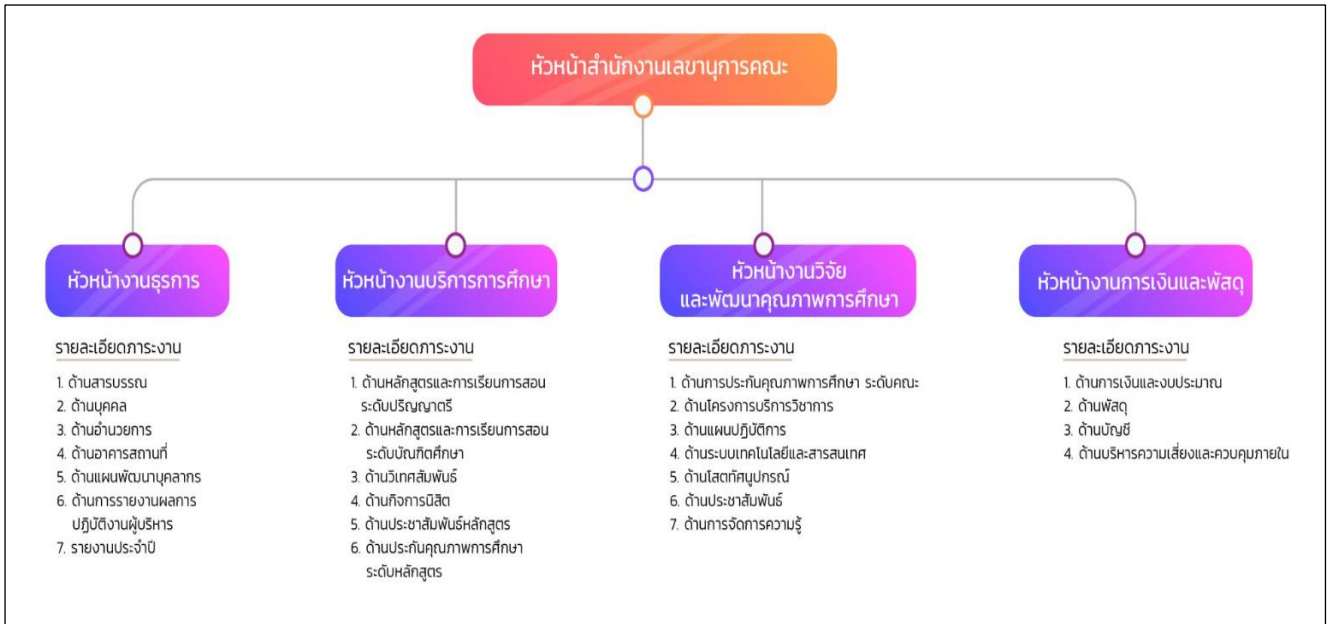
หัวหน้าสำนักงานเลขานุการคณะ

หัวหน้างานธุรการ

รายละเอียดภาระงาน

1. ด้านสารบรรณ
2. ด้านบุคคล
3. ด้านอำนวยการ
4. ด้านอาคารสถานที่
5. ด้านแผนพัฒนาบุคลากร
6. ด้านการรายงานผลการปฏิบัติงานผู้บริหาร
7. รายงานประจำปี

หัวหน้างานบริการการศึกษา

รายละเอียดภาระงาน

1. ด้านหลักสูตรและการเรียนการสอน ระดับปริญญาตรี
2. ด้านหลักสูตรและการเรียนการสอน ระดับบัณฑิตศึกษา
3. ด้านวิเทศสัมพันธ์
4. ด้านกิจการนิสิต
5. ด้านประชาสัมพันธ์หลักสูตร
6. ด้านประกันคุณภาพการศึกษา ระดับหลักสูตร

หัวหน้างานวิจัย และพัฒนาคุณภาพการศึกษา

รายละเอียดภาระงาน

1. ด้านการประกันคุณภาพการศึกษา ระดับคณะ
2. ด้านโครงการบริการวิชาการ
3. ด้านแผนปฏิบัติการ
4. ด้านระบบเทคโนโลยีและสารสนเทศ
5. ด้านโสตทัศนูปกรณ์
6. ด้านประชาสัมพันธ์
7. ด้านการจัดการความรู้

หัวหน้างานการเงินและพัสดุ

รายละเอียดภาระงาน

1. ด้านการเงินและงบประมาณ
2. ด้านพัสดุ
3. ด้านบัญชี
4. ด้านบริหารความเสี่ยงและควบคุมภายใน